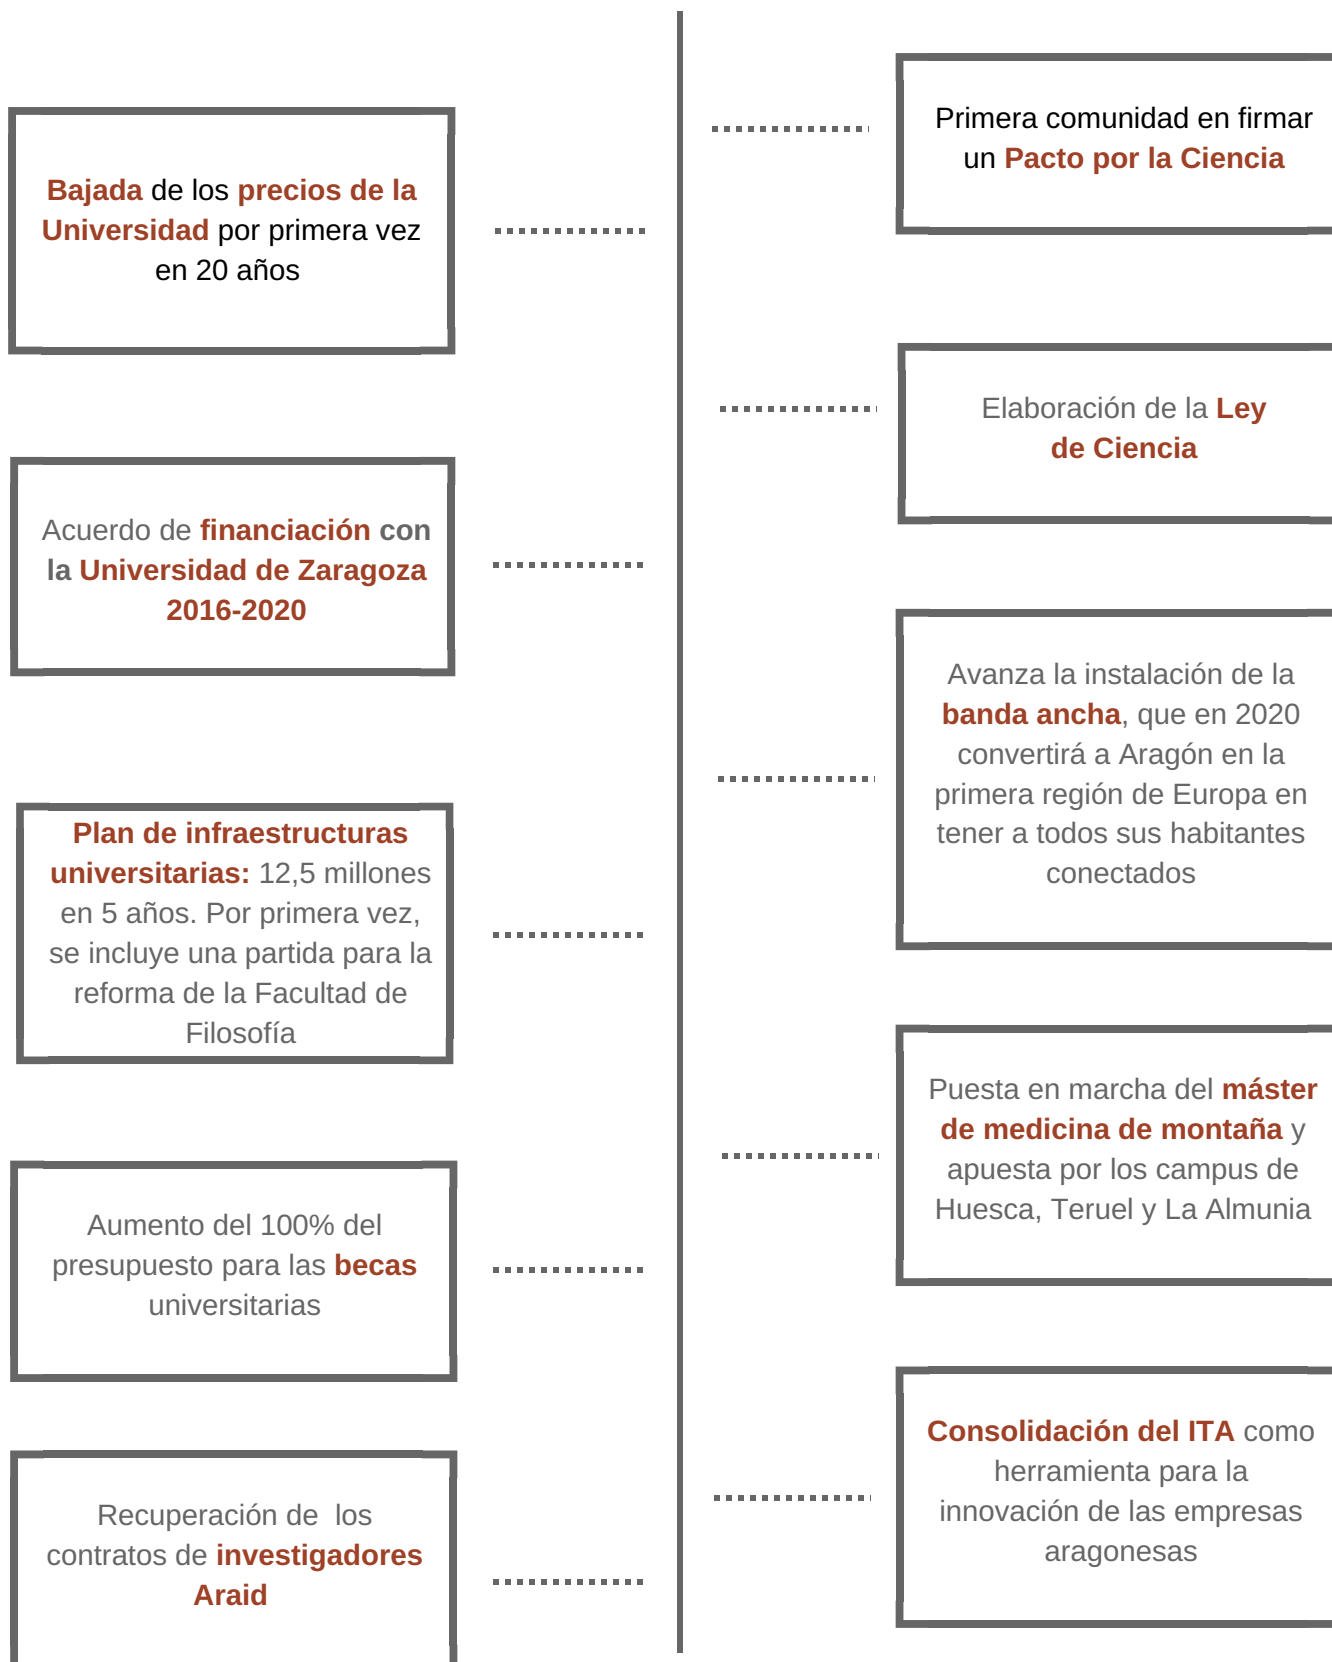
Bajada de los precios de la Universidad por primera vez en 20 años

Primera comunidad en firmar un Pacto por la Ciencia

Elaboración de la Ley de Ciencia

Acuerdo de financiación con la Universidad de Zaragoza 2016-2020

Avanza la instalación de la banda ancha, que en 2020 convertirá a Aragón en la primera región de Europa en tener a todos sus habitantes conectados

Plan de infraestructuras universitarias: 12,5 millones en 5 años. Por primera vez, se incluye una partida para la reforma de la Facultad de Filosofía

Puesta en marcha del máster de medicina de montaña y apuesta por los campus de Huesca, Teruel y La Almunia

Aumento del 100% del presupuesto para las becas universitarias

Consolidación del ITA como herramienta para la innovación de las empresas aragonesas

Recuperación de los contratos de investigadores Araid